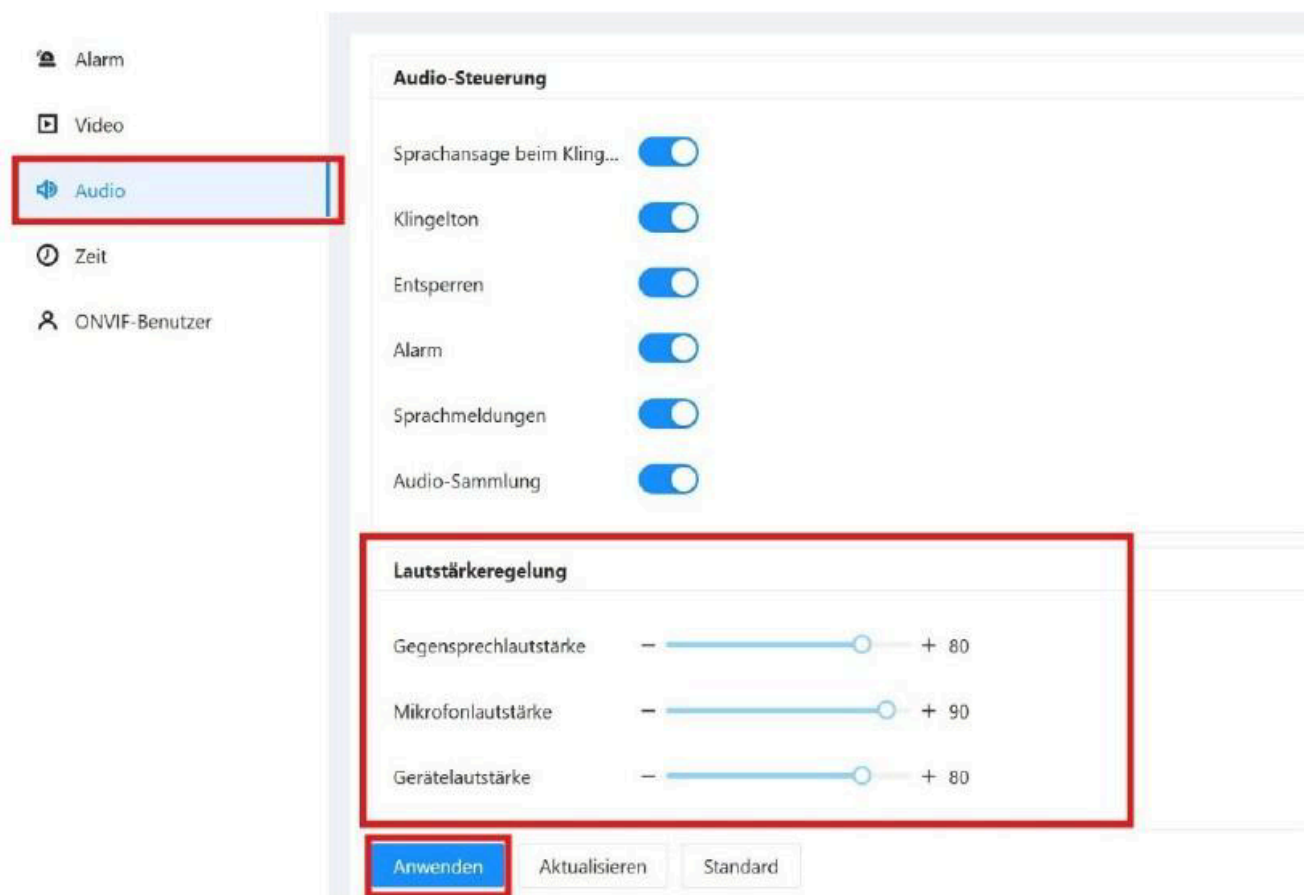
Alarm
Video
Audio
Zeit
ONVIF-Benutzer

Audio-Steuerung

Sprachansage beim Kling...

Klingelton

Entsperren

Alarm

Sprachmeldungen

Audio-Sammlung

Lautstärkeregelung

Gegensprechlautstärke − + 80

Mikrofonlautstärke − + 90

Gerätelautstärke − + 80

Anwenden Aktualisieren Standard